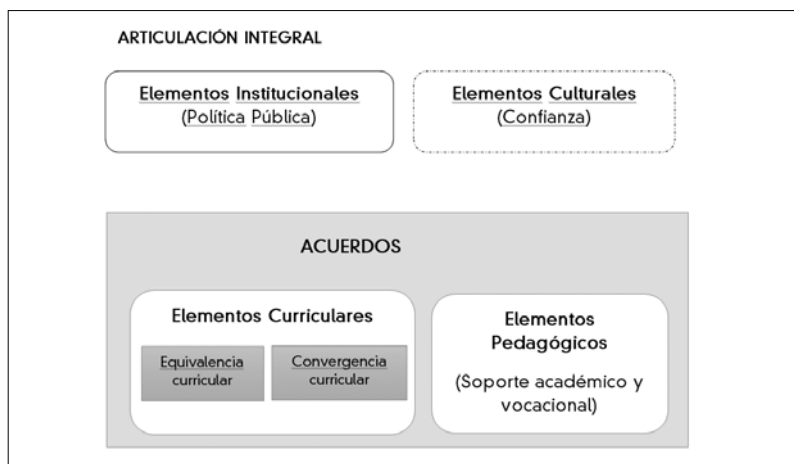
ARTICULACIÓN INTEGRAL

Elementos Institucionales
(Política Pública)

Elementos Culturales
(Confianza)

ACUERDOS

Elementos Curriculares

Equivalencia curricular

Convergencia curricular

Elementos Pedagógicos

(Soporte académico y vocacional)